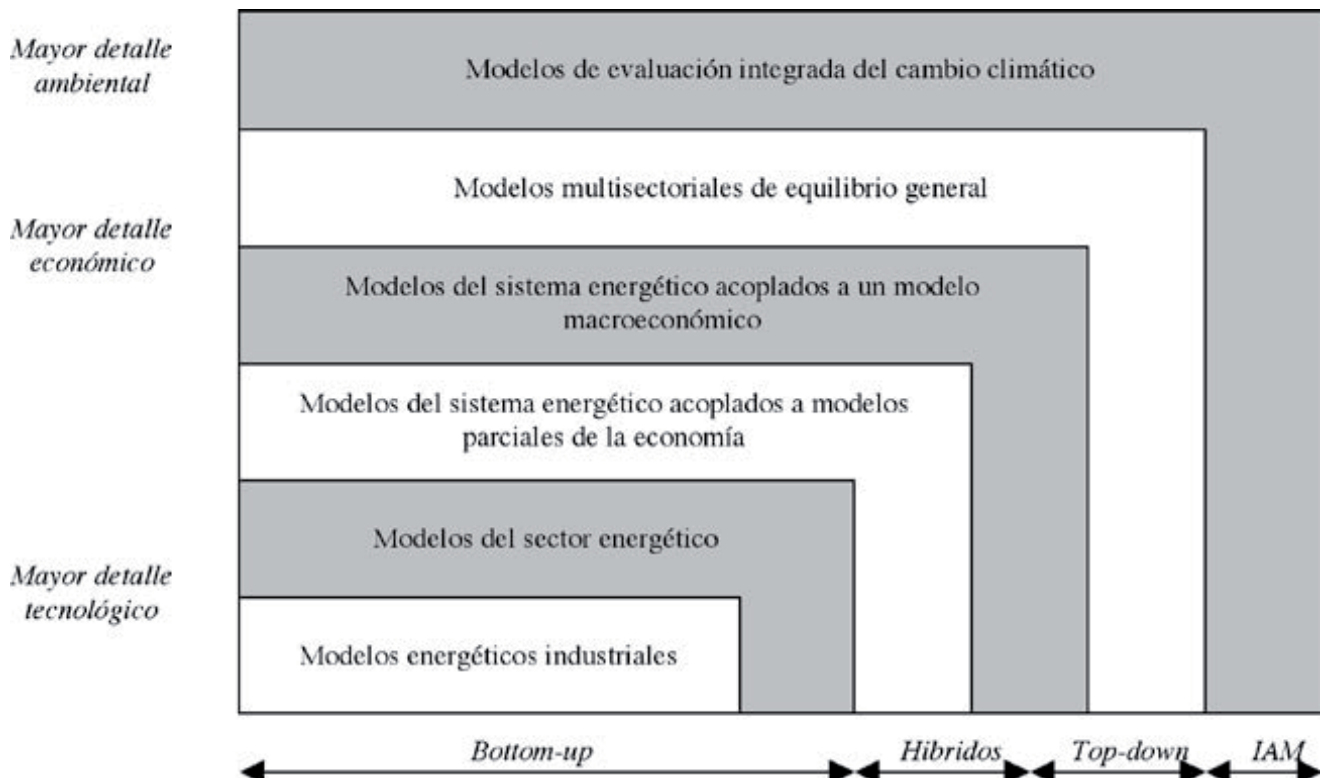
Mayor detalle ambiental

Modelos de evaluación integrada del cambio climático

Mayor detalle económico

Modelos multisectoriales de equilibrio general

Modelos del sistema energético acoplados a un modelo macroeconómico

Modelos del sistema energético acoplados a modelos parciales de la economía

Mayor detalle tecnológico

Modelos del sector energético

Modelos energéticos industriales

Bottom-up

Hibridos

Top-down

IAM